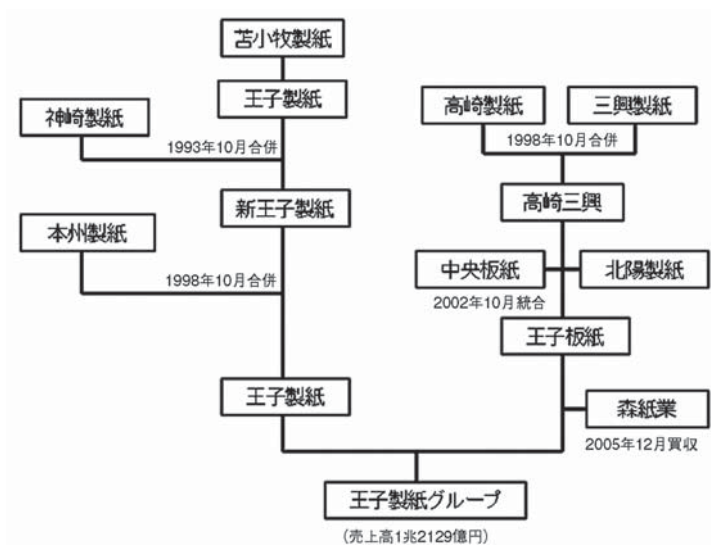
苫小牧製紙

王子製紙

神崎製紙

1993年10月合併

新王子製紙

本州製紙

1998年10月合併

王子製紙

高崎製紙

三興製紙

1998年10月合併

高崎三興

中央板紙

北陽製紙

2002年10月統合

王子板紙

森紙業

2005年12月買収

王子製紙グループ

(売上高1兆2129億円)